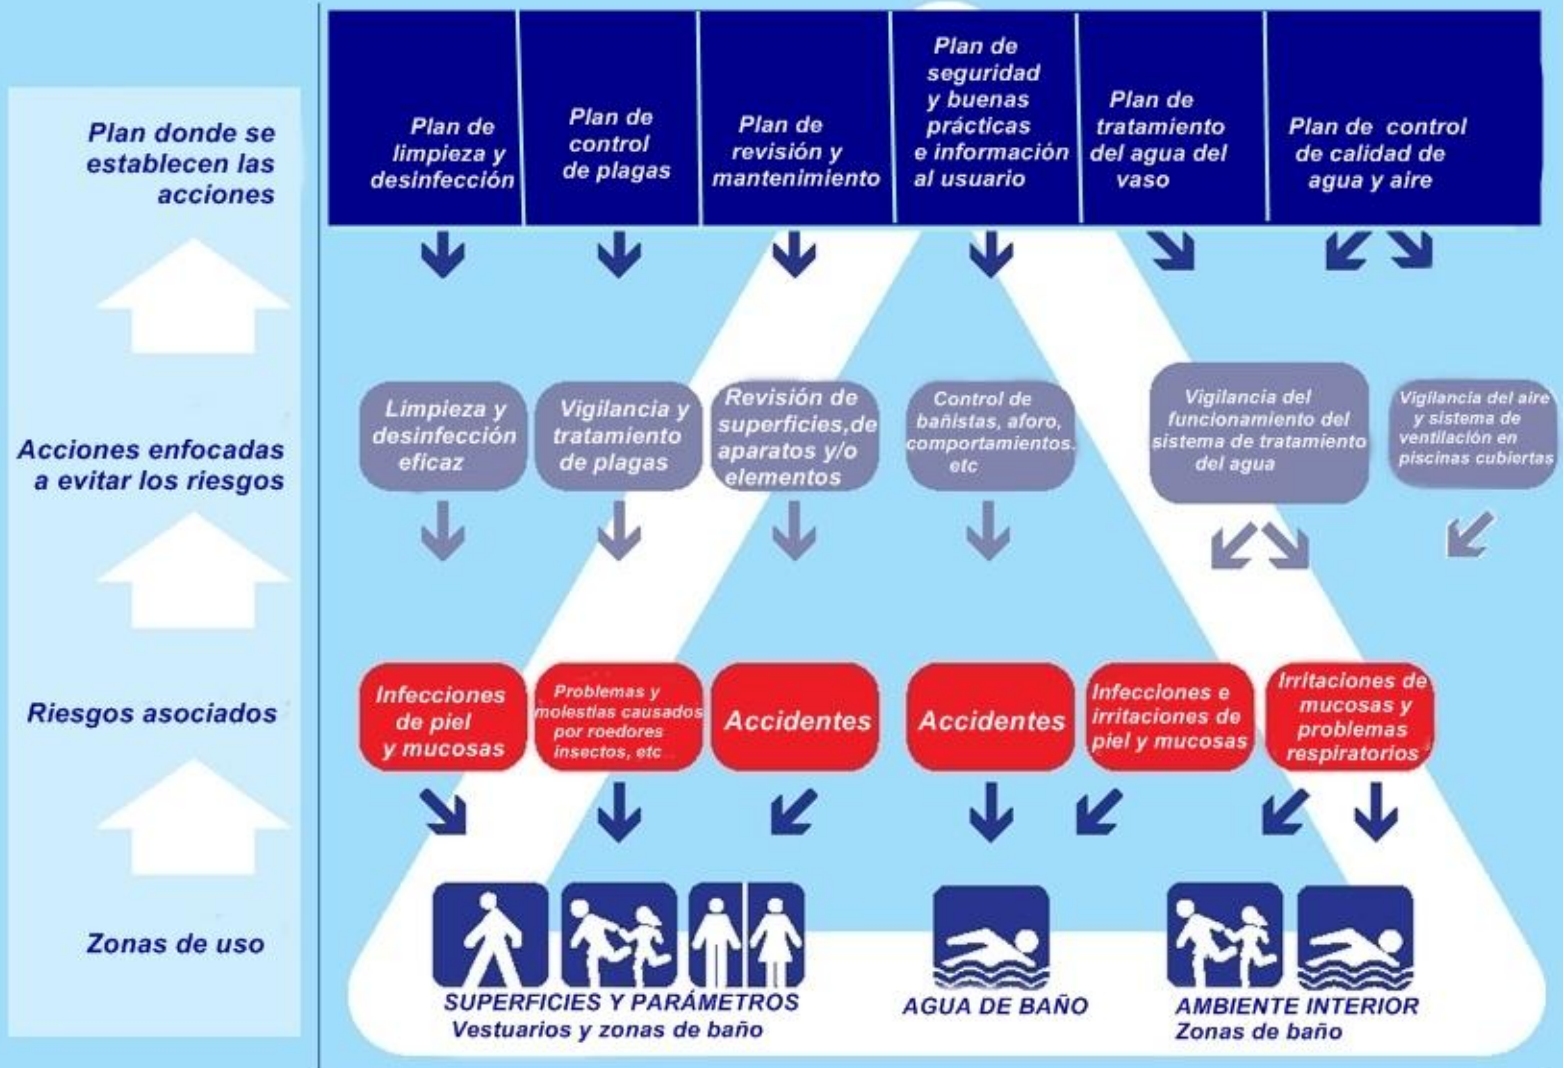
Plan donde se establecen las acciones

Acciones enfocadas a evitar los riesgos

Riesgos asociados

Zonas de uso

Plan de limpieza y desinfección

Plan de control de plagas

Plan de revisión y mantenimiento

Plan de seguridad y buenas prácticas e información al usuario

Plan de tratamiento del agua del vaso

Plan de control de calidad de agua y aire

Limpieza y desinfección eficaz

Vigilancia y tratamiento de plagas

Revisión de superficies, de aparatos y/o elementos

Control de bañistas, aforo, comportamientos. etc

Vigilancia del funcionamiento del sistema de tratamiento del agua

Vigilancia del aire y sistema de ventilación en piscinas cubiertas

Infecciones de piel y mucosas

Problemas y molestias causados por roedores insectos, etc

Accidentes

Accidentes

Infecciones e irritaciones de piel y mucosas

Irritaciones de mucosas y problemas respiratorios

SUPERFICIES Y PARÁMETROS
Vestuarios y zonas de baño

AGUA DE BAÑO

AMBIENTE INTERIOR
Zonas de baño